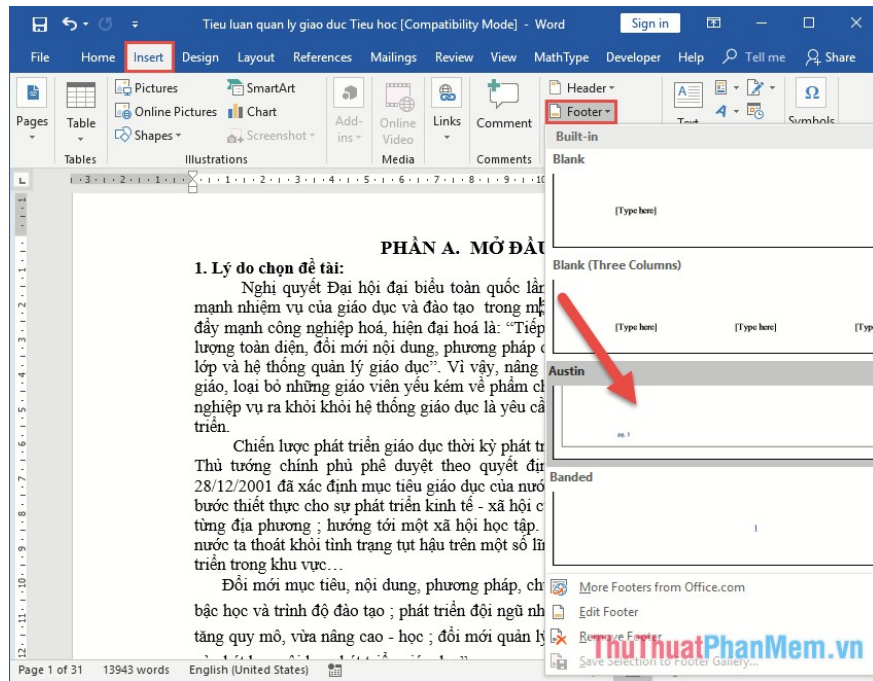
Tieu luan quan ly giao duc Tieu hoc [Compatibility Mode] - Word
Sign in

File Home Insert Design Layout References Mailings Review View MathType Developer Help Tell me Share

Pages Table Pictures Online Pictures Shapes SmartArt Chart Screenshot Add-ins Online Video Links Comment Header Footer Text Symbols

Tables Illustrations Media Comments

Built-in

Blank

[Type here]

Blank (Three Columns)

[Type here] [Type here] [Typ

Austin

pg. 1

Banded

1

More Footers from Office.com
Edit Footer
Remove Footer
Save Selection to Footer Gallery...

PHẦN A. MỞ ĐẦU
1. Lý do chọn đề tài:

Nghị quyết Đại hội đại biểu toàn quốc lần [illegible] mạnh nhiệm vụ của giáo dục và đào tạo trong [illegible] đẩy mạnh công nghiệp hoá, hiện đại hoá là: "Tiếp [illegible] lượng toàn diện, đổi mới nội dung, phương pháp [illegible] lớp và hệ thống quản lý giáo dục". Vì vậy, nâng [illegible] giáo, loại bỏ những giáo viên yếu kém về phẩm ch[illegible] nghiệp vụ ra khỏi khỏi hệ thống giáo dục là yêu cầ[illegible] triển.

Chiến lược phát triển giáo dục thời kỳ phát tr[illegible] Thủ tướng chính phủ phê duyệt theo quyết đị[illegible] 28/12/2001 đã xác định mục tiêu giáo dục của nướ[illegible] bước thiết thực cho sự phát triển kinh tế - xã hội c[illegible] từng địa phương ; hướng tới một xã hội học tập. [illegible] nước ta thoát khỏi tình trạng tụt hậu trên một số lĩ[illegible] triển trong khu vực…

Đổi mới mục tiêu, nội dung, phương pháp, ch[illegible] bậc học và trình độ đào tạo ; phát triển đội ngũ nh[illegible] tăng quy mô, vừa nâng cao - học ; đổi mới quản lý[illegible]

Page 1 of 31 13943 words English (United States)

ThuThuatPhanMem.vn